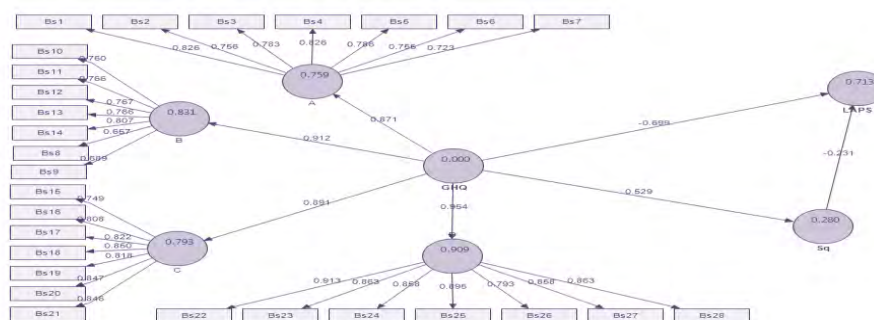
Bs1
Bs2
Bs3
Bs4
Bs6
Bs6
Bs7
0.826
0.756
0.783
0.826
0.786
0.766
0.723
0.759
A
Bs10
Bs11
Bs12
Bs13
Bs14
Bs8
Bs9
0.760
0.766
0.767
0.765
0.807
0.667
0.689
0.831
B
0.912
0.871
0.000
GHQ
-0.689
0.713
LAPS
-0.231
0.529
0.280
Sq
Bs16
Bs16
Bs17
Bs18
Bs19
Bs20
Bs21
0.749
0.808
0.822
0.860
0.818
0.847
0.846
0.793
C
0.891
0.954
0.909
0.913
0.863
0.868
0.896
0.793
0.868
0.863
Bs22
Bs23
Bs24
Bs25
Bs26
Bs27
Bs28